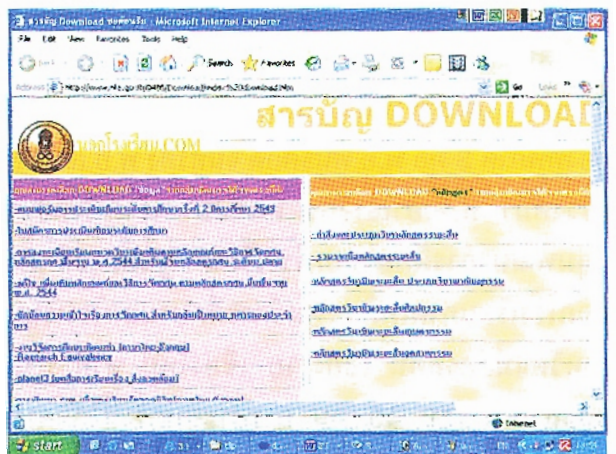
สารบัญ Download ของคุณครู - Microsoft Internet Explorer

File Edit View Favorites Tools Help

Back Search Favorites

Address http://www.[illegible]

Go Links

สารบัญ DOWNLOAD

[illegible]โรงเรียน.COM

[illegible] DOWNLOAD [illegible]

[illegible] DOWNLOAD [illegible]

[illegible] 2543

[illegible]

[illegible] 2544 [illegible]

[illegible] 2544

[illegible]

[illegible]

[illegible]

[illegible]

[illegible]

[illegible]

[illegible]

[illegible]

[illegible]

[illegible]

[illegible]

Internet

start